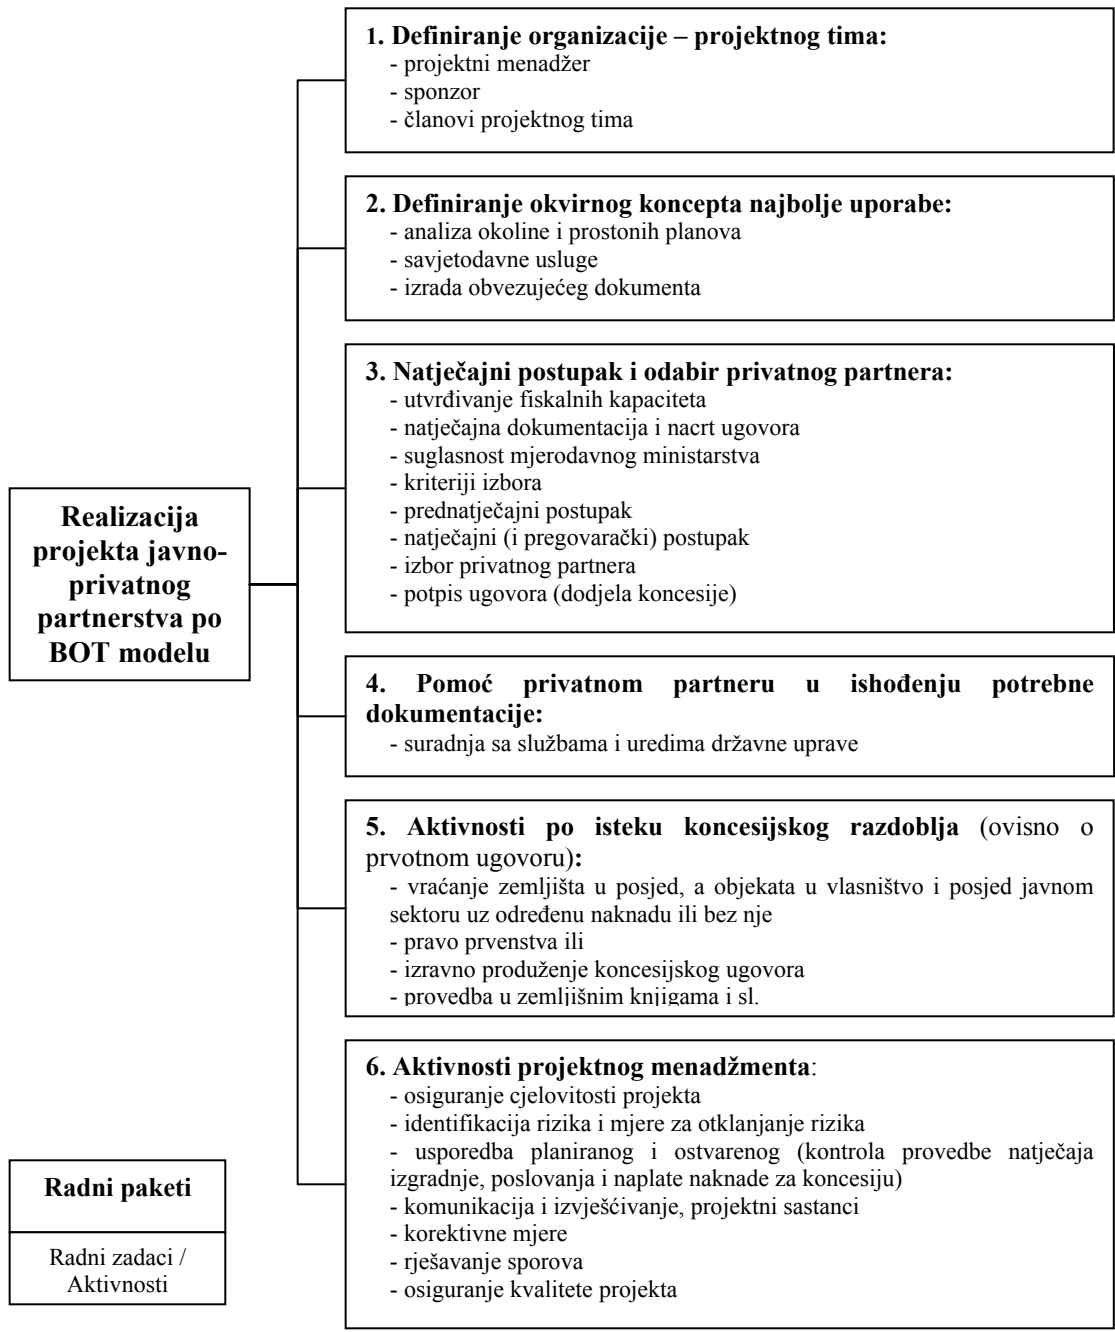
Realizacija projekta javno-privatnog partnerstva po BOT modelu

1. Definiranje organizacije – projektnog tima:
- projektni menadžer
- sponzor
- članovi projektnog tima

2. Definiranje okvirnog koncepta najbolje uporabe:
- analiza okoline i prostonih planova
- savjetodavne usluge
- izrada obvezujećeg dokumenta

3. Natječajni postupak i odabir privatnog partnera:
- utvrđivanje fiskalnih kapaciteta
- natječajna dokumentacija i nacrt ugovora
- suglasnost mjerodavnog ministarstva
- kriteriji izbora
- prednatječajni postupak
- natječajni (i pregovarački) postupak
- izbor privatnog partnera
- potpis ugovora (dodjela koncesije)

4. Pomoć privatnom partneru u ishođenju potrebne dokumentacije:
- suradnja sa službama i uredima državne uprave

5. Aktivnosti po isteku koncesijskog razdoblja (ovisno o prvotnom ugovoru):
- vraćanje zemljišta u posjed, a objekata u vlasništvo i posjed javnom sektoru uz određenu naknadu ili bez nje
- pravo prvenstva ili
- izravno produženje koncesijskog ugovora
- provedba u zemljišnim knjigama i sl.

6. Aktivnosti projektnog menadžmenta:
- osiguranje cjelovitosti projekta
- identifikacija rizika i mjere za otklanjanje rizika
- usporedba planiranog i ostvarenog (kontrola provedbe natječaja izgradnje, poslovanja i naplate naknade za koncesiju)
- komunikacija i izvješćivanje, projektni sastanci
- korektivne mjere
- rješavanje sporova
- osiguranje kvalitete projekta

Radni paketi

Radni zadaci / Aktivnosti